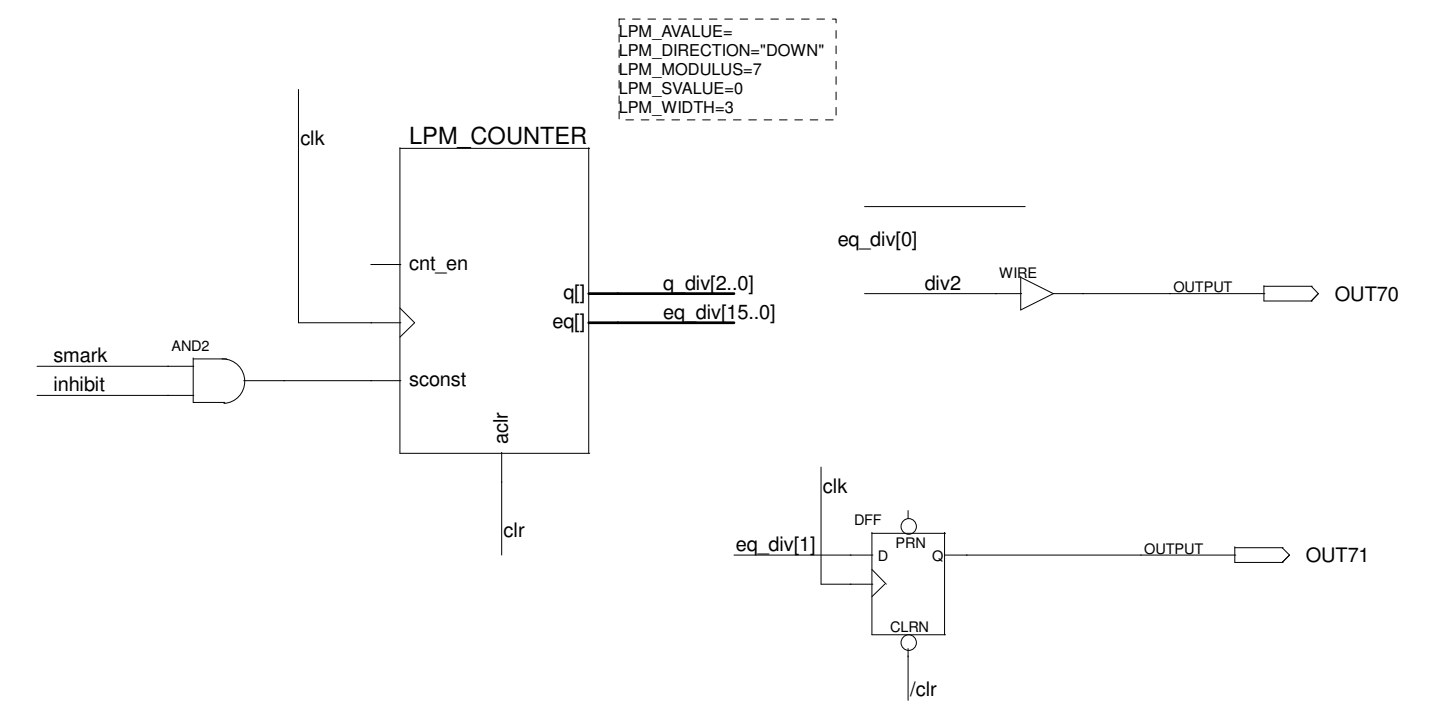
LPM_AVALUE=
LPM_DIRECTION="DOWN"
LPM_MODULUS=7
LPM_SVALUE=0
LPM_WIDTH=3

clk

LPM_COUNTER

cnt_en

q[]
eq[]

q_div[2..0]
eq_div[15..0]

smark
inhibit

AND2

sconst

aclr

clr

eq_div[0]

div2

WIRE

OUTPUT

OUT70

clk

DFF

PRN

eq_div[1]

D

Q

OUTPUT

OUT71

CLRN

/clr